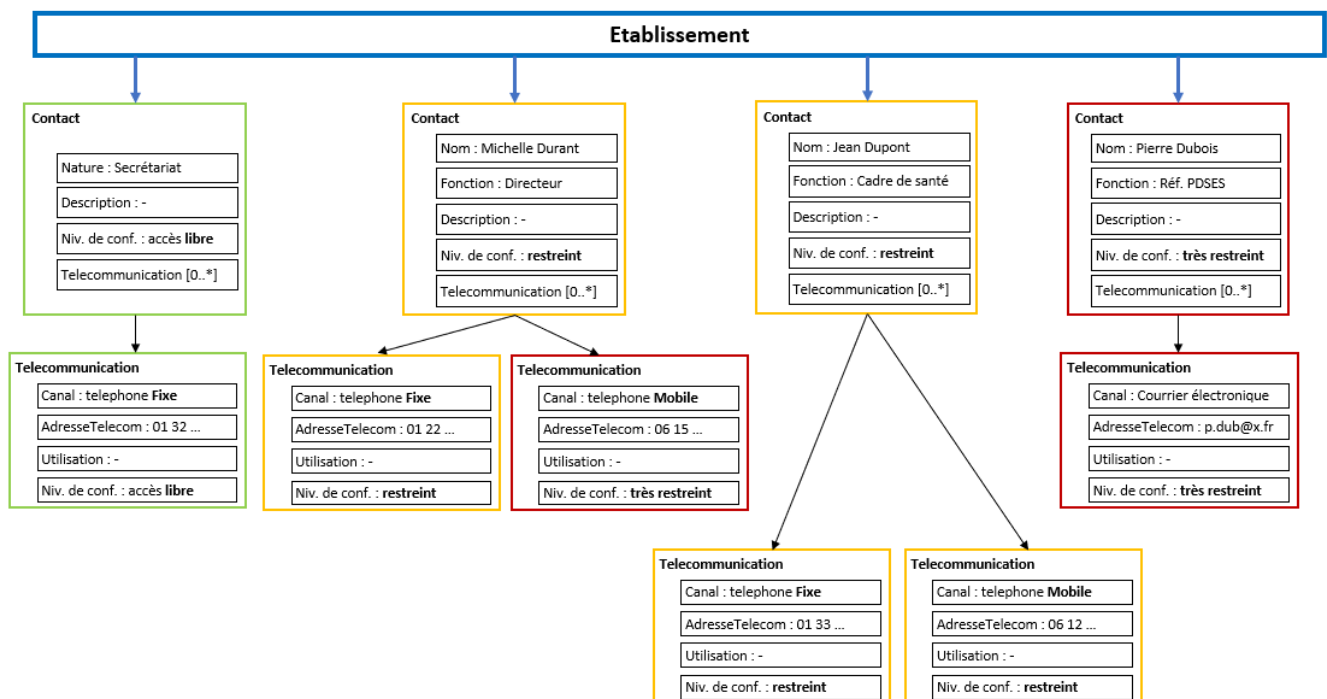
Etablissement

Contact

Nature : Secrétariat

Description : -

Niv. de conf. : accès **libre**

Telecommunication [0..*]

Telecommunication

Canal : telephone **Fixe**

AdresseTelecom : 01 32 ...

Utilisation : -

Niv. de conf. : accès **libre**

Contact

Nom : Michelle Durant

Fonction : Directeur

Description : -

Niv. de conf. : **restreint**

Telecommunication [0..*]

Telecommunication

Canal : telephone **Fixe**

AdresseTelecom : 01 22 ...

Utilisation : -

Niv. de conf. : **restreint**

Telecommunication

Canal : telephone **Mobile**

AdresseTelecom : 06 15 ...

Utilisation : -

Niv. de conf. : **très restreint**

Contact

Nom : Jean Dupont

Fonction : Cadre de santé

Description : -

Niv. de conf. : **restreint**

Telecommunication [0..*]

Telecommunication

Canal : telephone **Fixe**

AdresseTelecom : 01 33 ...

Utilisation : -

Niv. de conf. : **restreint**

Telecommunication

Canal : telephone **Mobile**

AdresseTelecom : 06 12 ...

Utilisation : -

Niv. de conf. : **restreint**

Contact

Nom : Pierre Dubois

Fonction : Réf. PDSES

Description : -

Niv. de conf. : **très restreint**

Telecommunication [0..*]

Telecommunication

Canal : Courrier électronique

AdresseTelecom : p.dub@x.fr

Utilisation : -

Niv. de conf. : **très restreint**